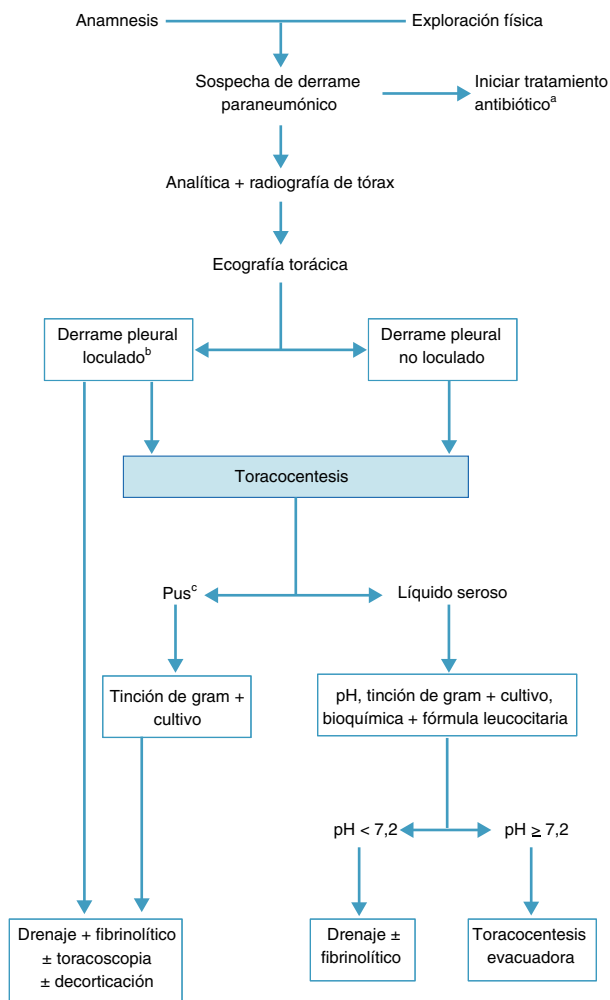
Anamnesis — Exploración física

Sospecha de derrame paraneumónico

Iniciar tratamiento antibiótico$^{a}$

Analítica + radiografía de tórax

Ecografía torácica

Derrame pleural loculado$^{b}$

Derrame pleural no loculado

Toracocentesis

Pus$^{c}$

Líquido seroso

Tinción de gram + cultivo

pH, tinción de gram + cultivo, bioquímica + fórmula leucocitaria

pH < 7,2

pH ≥ 7,2

Drenaje + fibrinolítico ± toracoscopia ± decorticación

Drenaje ± fibrinolítico

Toracocentesis evacuadora